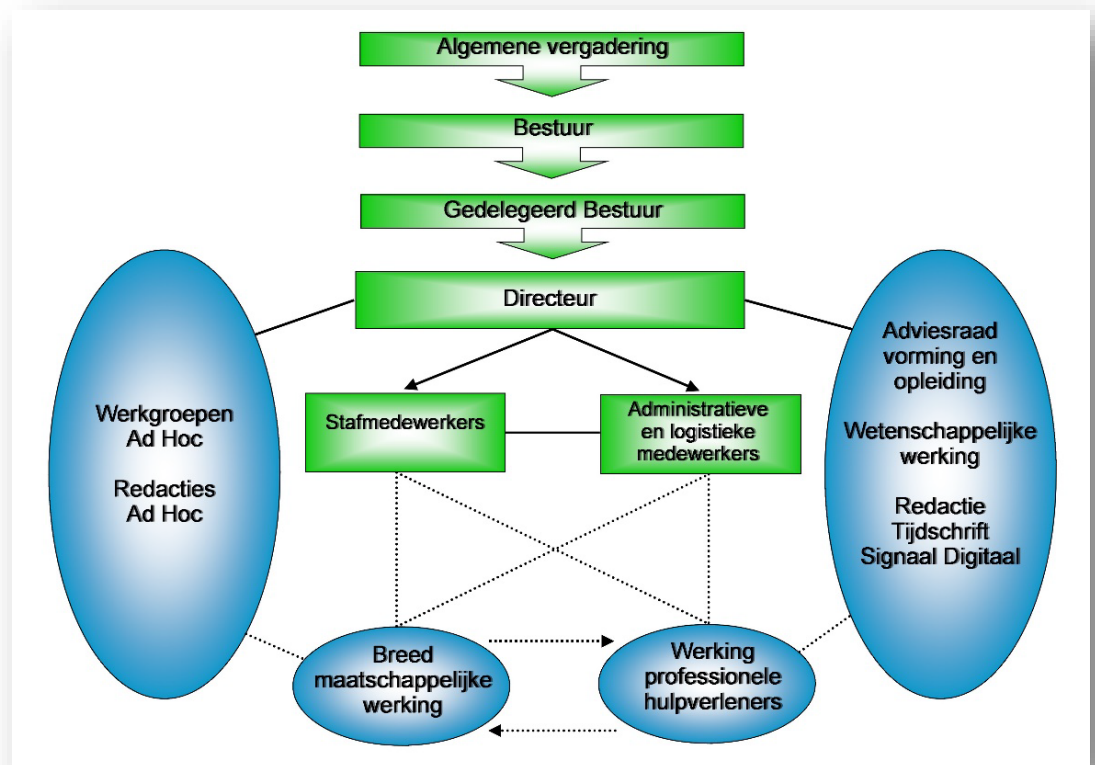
Algemene vergadering

Bestuur

Gedelegeerd Bestuur

Directeur

Werkgroepen Ad Hoc

Redacties Ad Hoc

Stafmedewerkers

Administratieve en logistieke medewerkers

Adviesraad vorming en opleiding

Wetenschappelijke werking

Redactie Tijdschrift Signaal Digitaal

Breed maatschappelijke werking

Werking professionele hulpverleners